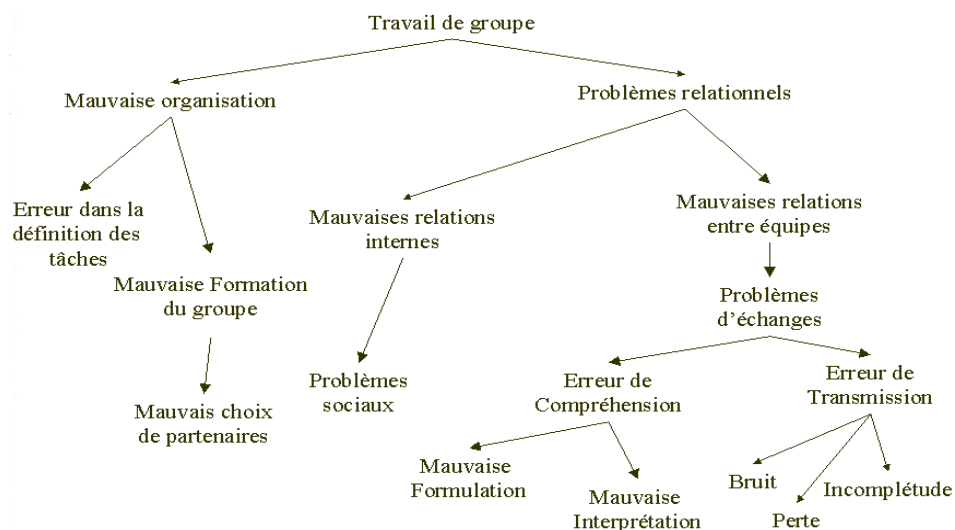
Travail de groupe

Mauvaise organisation

Problèmes relationnels

Erreur dans la définition des tâches

Mauvaise Formation du groupe

Mauvais choix de partenaires

Mauvaises relations internes

Problèmes sociaux

Mauvaises relations entre équipes

Problèmes d'échanges

Erreur de Compréhension

Erreur de Transmission

Mauvaise Formulation

Mauvaise Interprétation

Bruit

Perte

Incomplétude